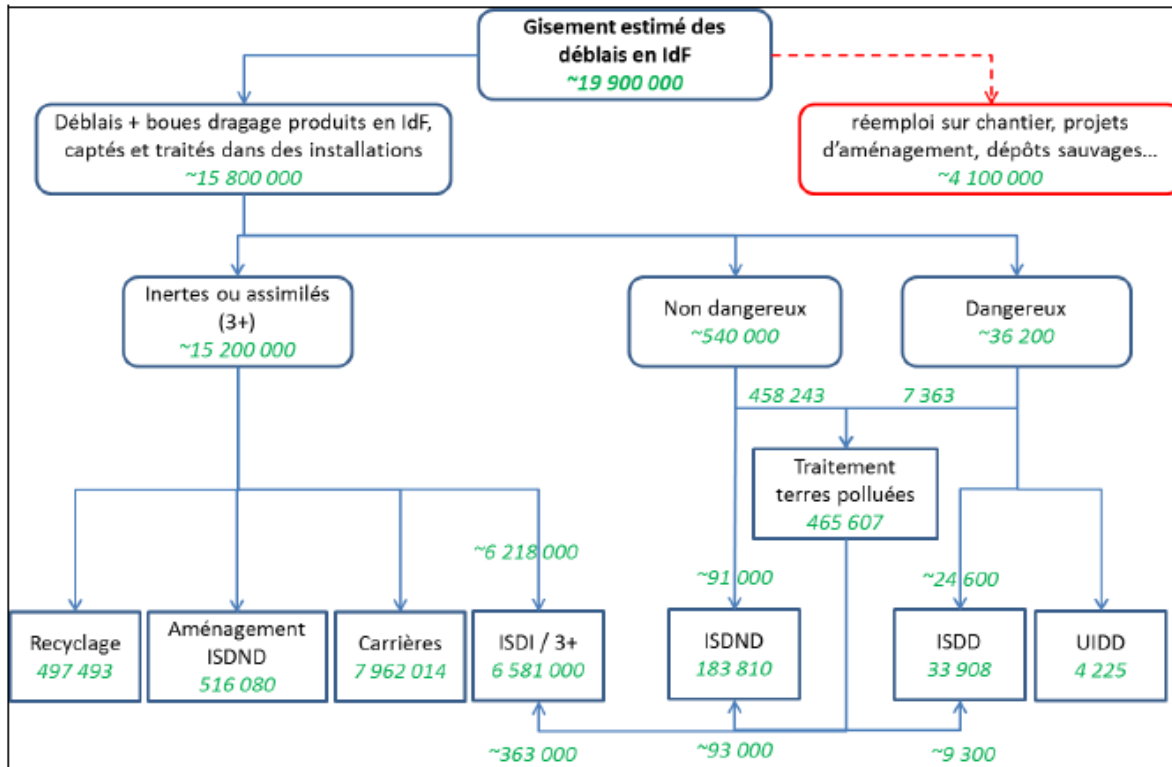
Gisement estimé des déblais en IdF
~19 900 000

Déblais + boues dragage produits en IdF, captés et traités dans des installations
~15 800 000

réemploi sur chantier, projets d'aménagement, dépôts sauvages…
~4 100 000

Inertes ou assimilés (3+)
~15 200 000

Non dangereux
~540 000

Dangereux
~36 200

458 243
7 363

Traitement terres polluées
465 607

~6 218 000
~91 000
~24 600

Recyclage
497 493

Aménagement ISDND
516 080

Carrières
7 962 014

ISDI / 3+
6 581 000

ISDND
183 810

ISDD
33 908

UIDD
4 225

~363 000
~93 000
~9 300